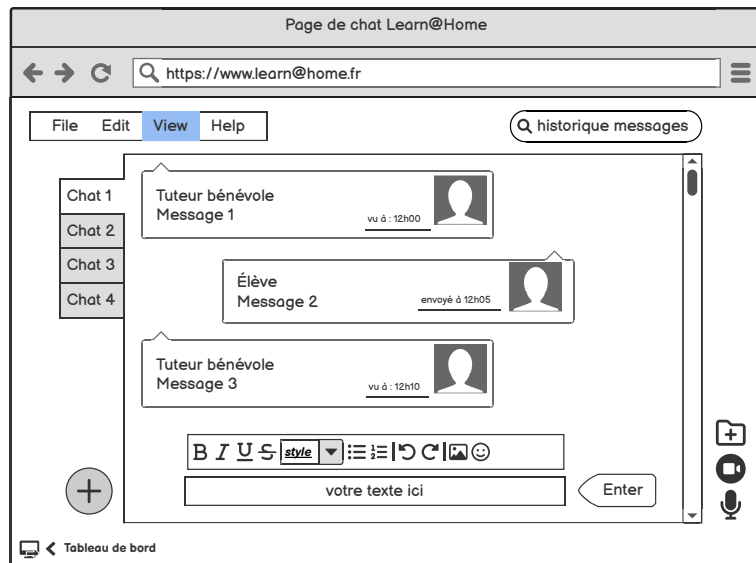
Page de chat Learn@Home

https://www.learn@home.fr

File Edit View Help

historique messages

Chat 1
Chat 2
Chat 3
Chat 4

Tuteur bénévole
Message 1
vu à : 12h00

Élève
Message 2
envoyé à 12h05

Tuteur bénévole
Message 3
vu à : 12h10

B I U S style

votre texte ici

Enter

Tableau de bord